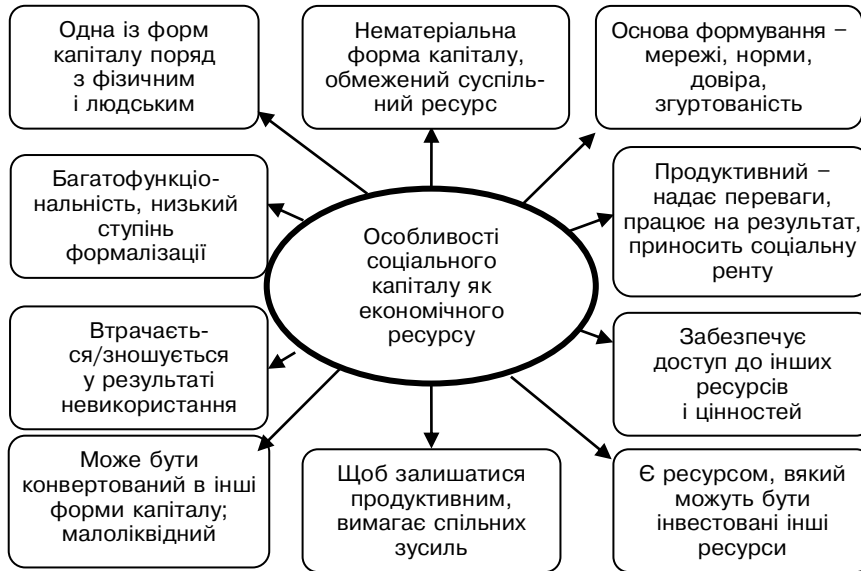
Особливості соціального капіталу як економічного ресурсу

Одна із форм капіталу поряд з фізичним і людським

Нематеріальна форма капіталу, обмежений суспільний ресурс

Основа формування – мережі, норми, довіра, згуртованість

Багатофункціональність, низький ступінь формалізації

Продуктивний – надає переваги, працює на результат, приносить соціальну ренту

Втрачається/зношується у результаті невикористання

Забезпечує доступ до інших ресурсів і цінностей

Може бути конвертований в інші форми капіталу; малоліквідний

Щоб залишатися продуктивним, вимагає спільних зусиль

Є ресурсом, вякий можуть бути інвестовані інші ресурси